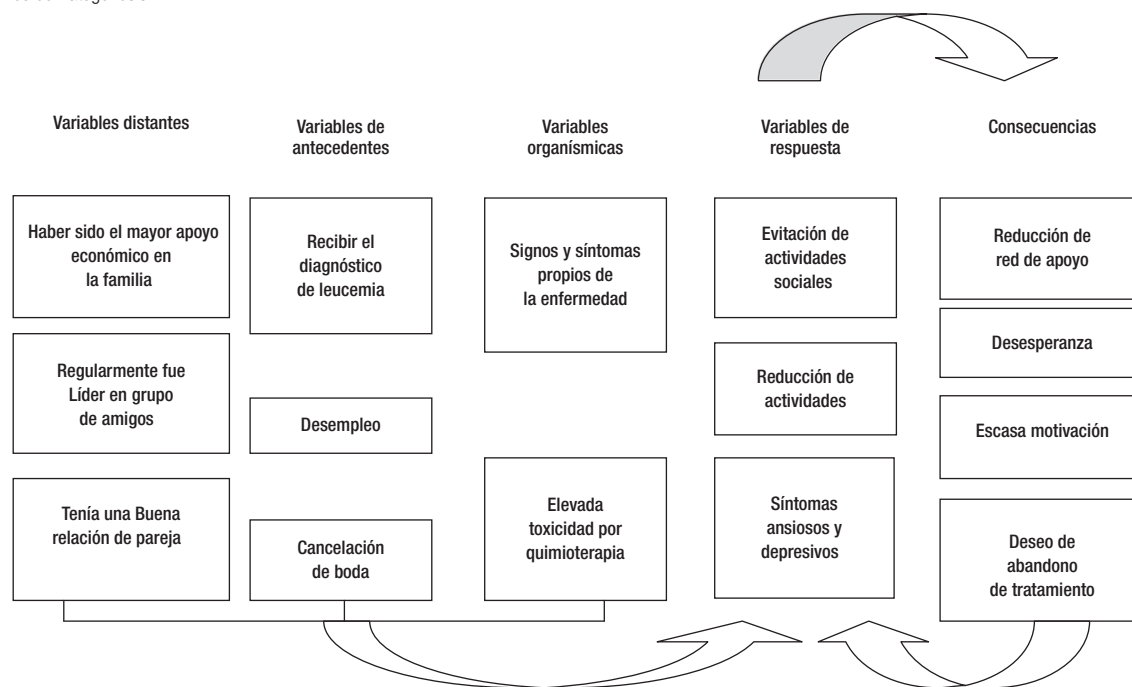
Variables distantes

Variables de antecedentes

Variables organísmicas

Variables de respuesta

Consecuencias

Haber sido el mayor apoyo económico en la familia

Regularmente fue Líder en grupo de amigos

Tenía una Buena relación de pareja

Recibir el diagnóstico de leucemia

Desempleo

Cancelación de boda

Signos y síntomas propios de la enfermedad

Elevada toxicidad por quimioterapia

Evitación de actividades sociales

Reducción de actividades

Síntomas ansiosos y depresivos

Reducción de red de apoyo

Desesperanza

Escasa motivación

Deseo de abandono de tratamiento